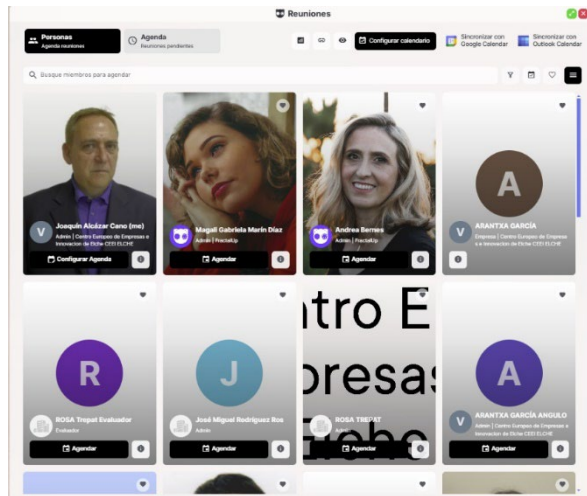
Reuniones

Personas
Agenda reuniones

Agenda
Reuniones pendientes

Configurar calendario

Sincronizar con Google Calendar

Sincronizar con Outlook Calendar

Busque miembros para agendar

Joaquín Alcázar Cano (me)
Admin | Centro Europeo de Empresas e Innovacion de Elche CEEI ELCHE
Configurar Agenda

Magali Gabriela Marín Díaz
Admin | FractalUp
Agendar

Andrea Bernes
Admin | FractalUp
Agendar

A
ARANTXA GARCÍA
Empresa | Centro Europeo de Empresas e Innovacion de Elche CEEI ELCHE

R
ROSA Trepat Evaluador
Evaluador
Agendar

J
José Miguel Rodríguez Boo
Admin
Agendar

ntro E
presas
Elche
ROSA TREPAT
Admin
Agendar

A
ARANTXA GARCÍA ANGULO
Admin | Centro Europeo de Empresas e Innovacion de Elche CEEI ELCHE
Agendar